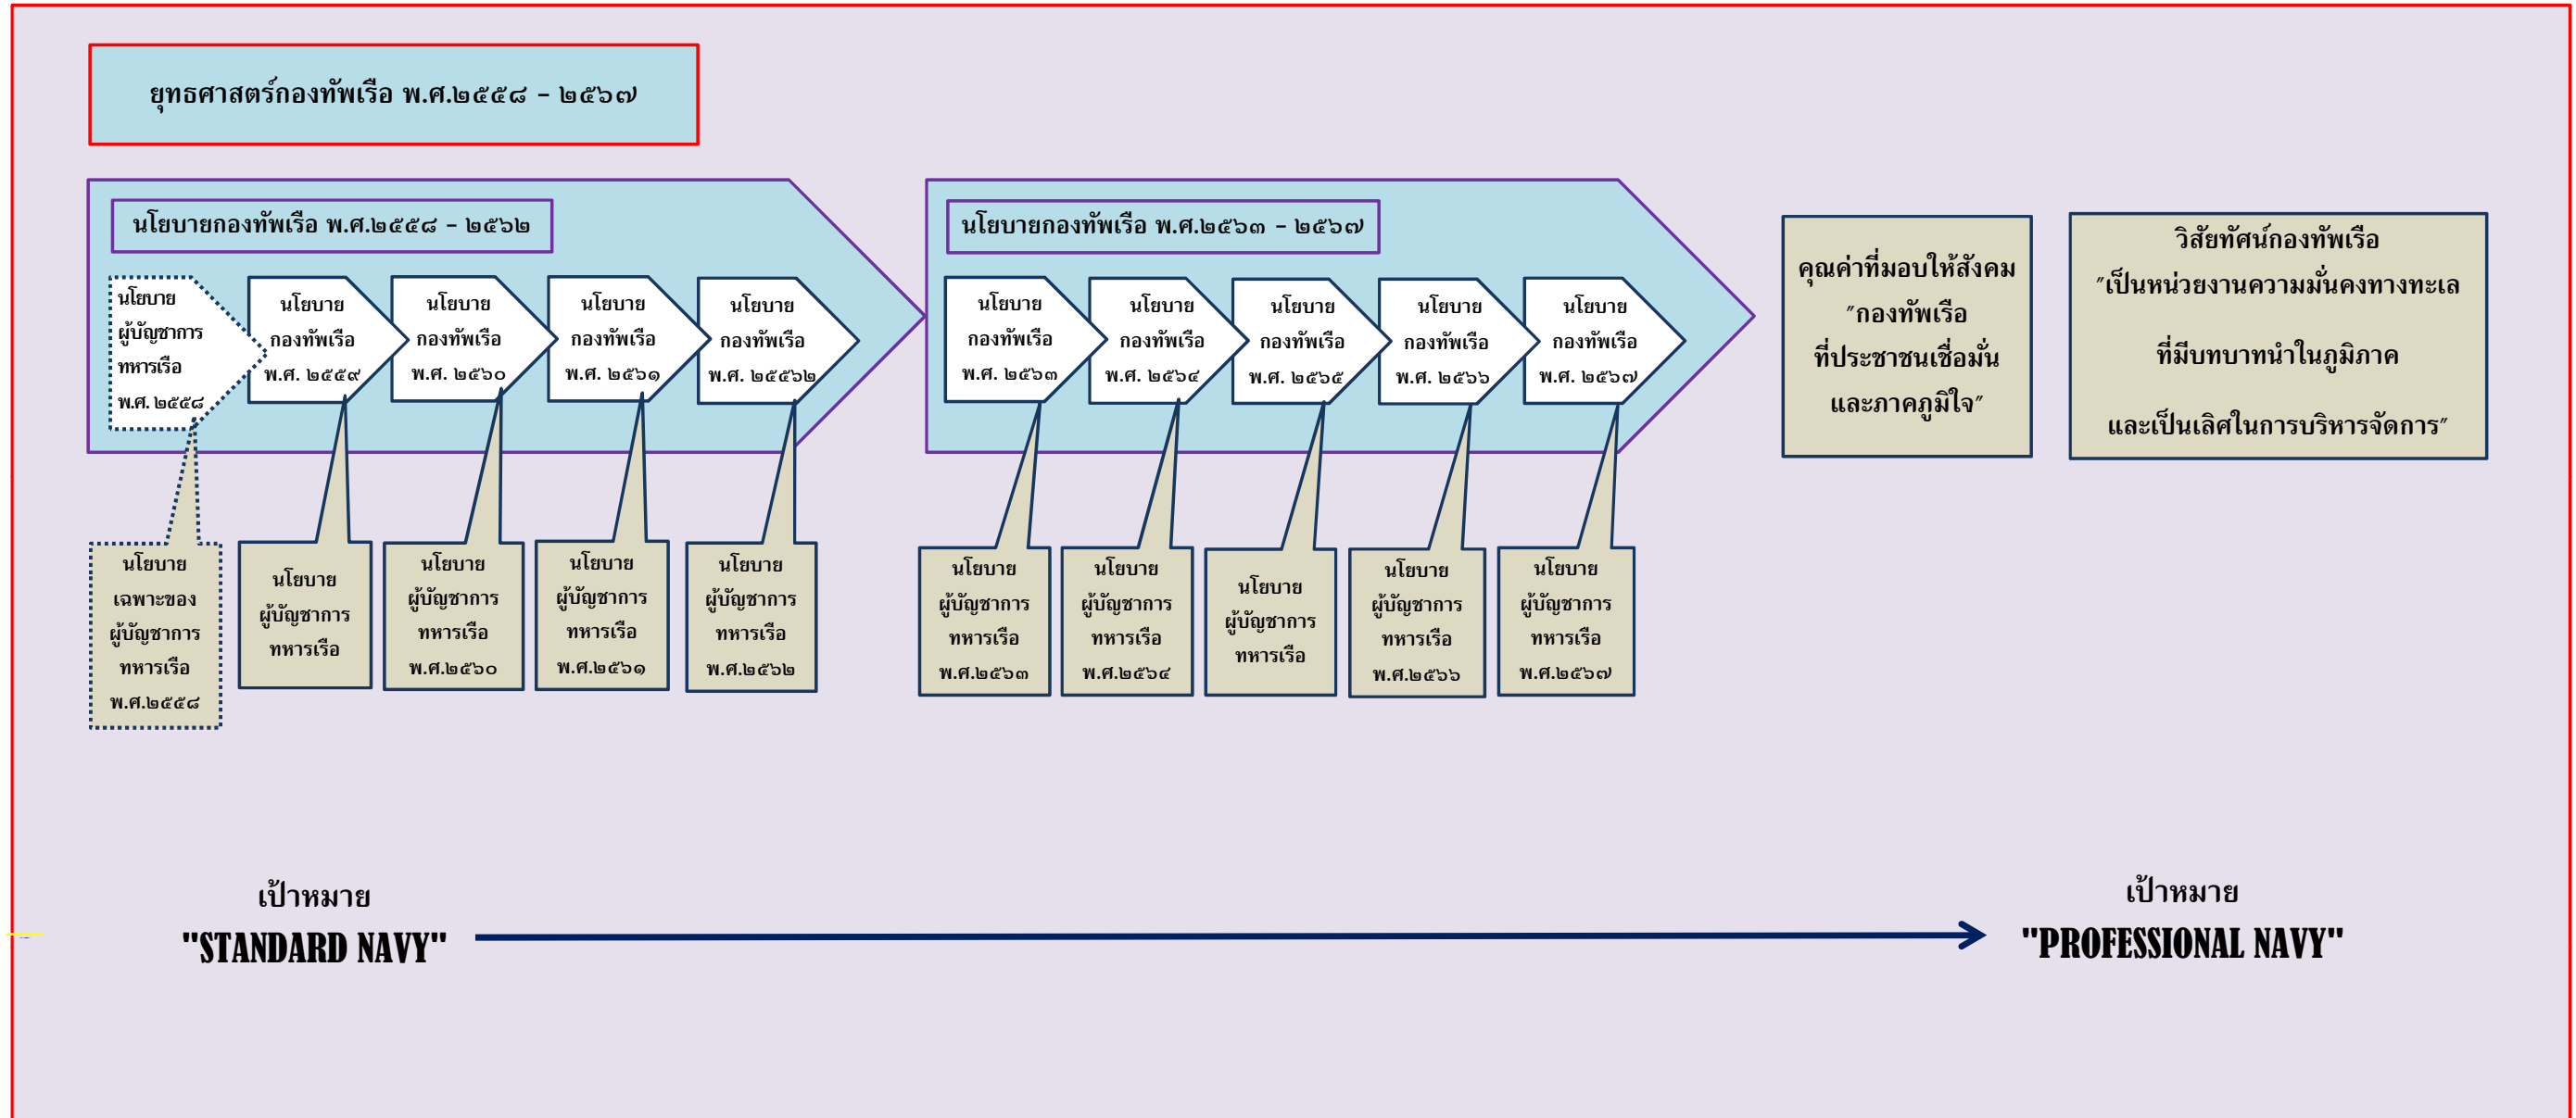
ยุทธศาสตร์กองทัพเรือ พ.ศ.๒๕๕๘ - ๒๕๖๗

นโยบายกองทัพเรือ พ.ศ.๒๕๕๘ - ๒๕๖๒

นโยบาย ผู้บัญชาการ ทหารเรือ พ.ศ. ๒๕๕๘

นโยบาย กองทัพเรือ พ.ศ. ๒๕๕๙

นโยบาย กองทัพเรือ พ.ศ. ๒๕๖๐

นโยบาย กองทัพเรือ พ.ศ. ๒๕๖๑

นโยบาย กองทัพเรือ พ.ศ. ๒๕๖๒

นโยบายกองทัพเรือ พ.ศ.๒๕๖๓ - ๒๕๖๗

นโยบาย กองทัพเรือ พ.ศ. ๒๕๖๓

นโยบาย กองทัพเรือ พ.ศ. ๒๕๖๔

นโยบาย กองทัพเรือ พ.ศ. ๒๕๖๕

นโยบาย กองทัพเรือ พ.ศ. ๒๕๖๖

นโยบาย กองทัพเรือ พ.ศ. ๒๕๖๗

คุณค่าที่มอบให้สังคม "กองทัพเรือ ที่ประชาชนเชื่อมั่น และภาคภูมิใจ"

วิสัยทัศน์กองทัพเรือ "เป็นหน่วยงานความมั่นคงทางทะเล ที่มีบทบาทนำในภูมิภาค และเป็นเลิศในการบริหารจัดการ"

นโยบาย เฉพาะของ ผู้บัญชาการ ทหารเรือ พ.ศ.๒๕๕๘

นโยบาย ผู้บัญชาการ ทหารเรือ

นโยบาย ผู้บัญชาการ ทหารเรือ พ.ศ.๒๕๖๐

นโยบาย ผู้บัญชาการ ทหารเรือ พ.ศ.๒๕๖๑

นโยบาย ผู้บัญชาการ ทหารเรือ พ.ศ.๒๕๖๒

นโยบาย ผู้บัญชาการ ทหารเรือ พ.ศ.๒๕๖๓

นโยบาย ผู้บัญชาการ ทหารเรือ พ.ศ.๒๕๖๔

นโยบาย ผู้บัญชาการ ทหารเรือ

นโยบาย ผู้บัญชาการ ทหารเรือ พ.ศ.๒๕๖๖

นโยบาย ผู้บัญชาการ ทหารเรือ พ.ศ.๒๕๖๗

เป้าหมาย "STANDARD NAVY"

เป้าหมาย "PROFESSIONAL NAVY"